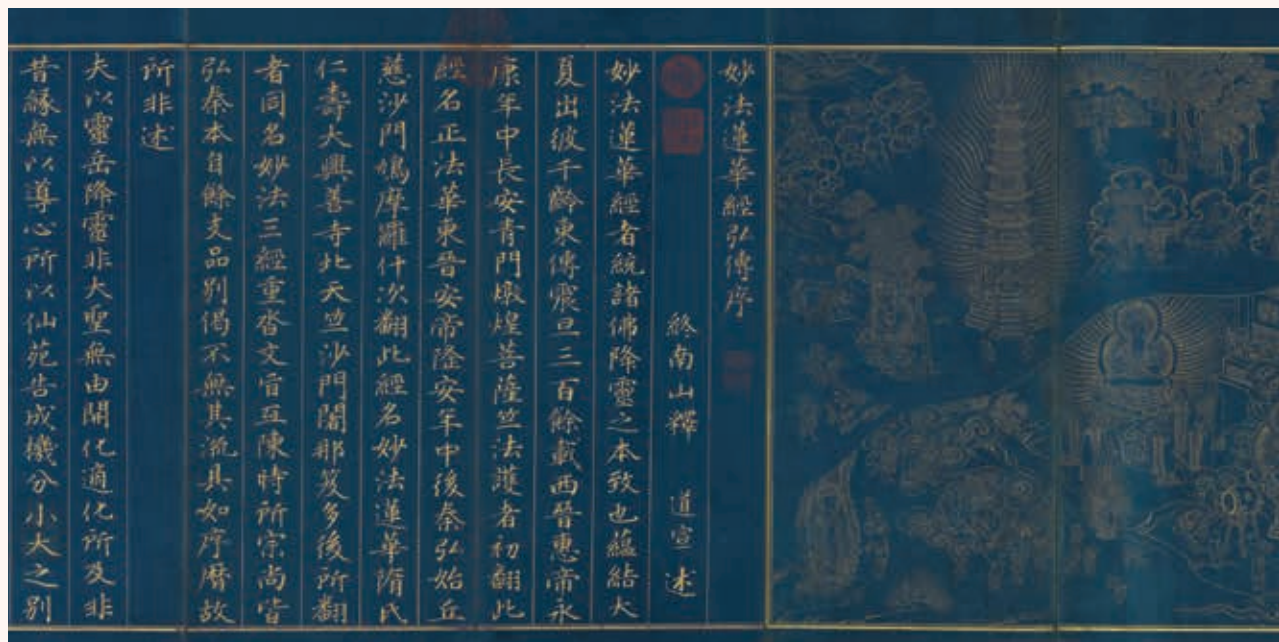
妙法蓮華經弘傳序

終南山釋　道宣　述

妙法蓮華經者統諸佛降靈之本致也蘊結大

夏出彼千齡東傳震旦三百餘載西晉惠帝永

康年中長安青門燉煌菩薩竺法護者初翻此

經名正法華東晉安帝隆安年中後秦弘始丘

慈沙門鳩摩羅什次翻此經名妙法蓮華隋氏

仁壽大興善寺北天竺沙門闍那笈多後所翻

者同名妙法三經重沓文旨互陳時所宗尚皆

弘秦本自餘支品別偈不無其流具如序曆故

所非述

夫以靈岳降靈非大聖無由開化適化所及非

昔緣無以導心所以仙苑告成機分小大之別